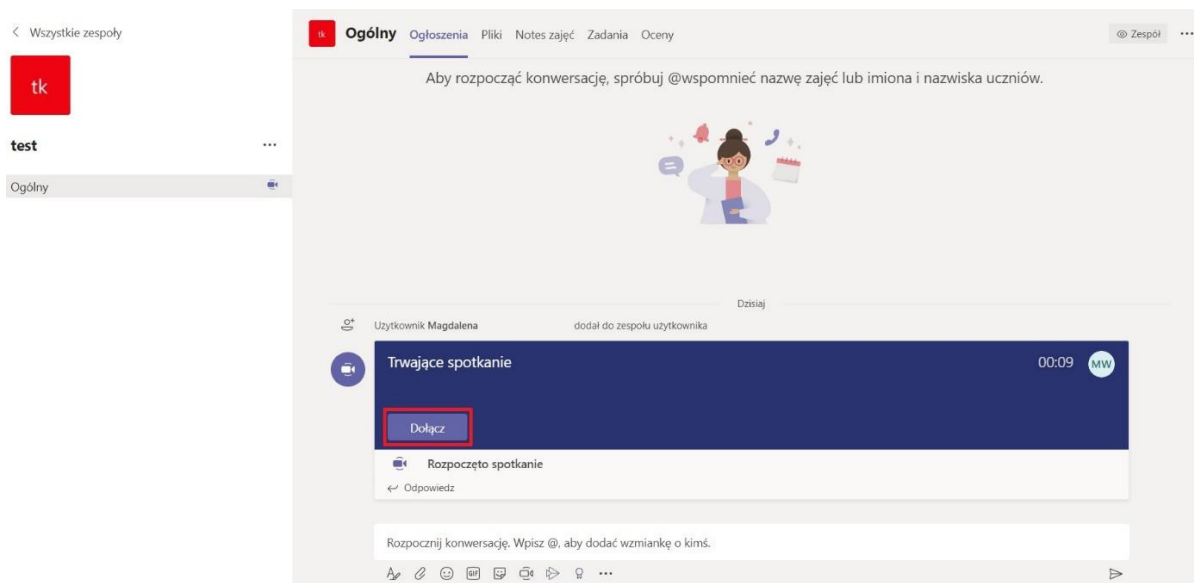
< Wszystkie zespoły

tk

test ...

Ogólny

tk Ogólny Ogłoszenia Pliki Notes zajęć Zadania Oceny

Zespół ...

Aby rozpocząć konwersację, spróbuj @wspomnieć nazwę zajęć lub imiona i nazwiska uczniów.

Dzisiaj

Użytkownik Magdalena dodał do zespołu użytkownika

Trwające spotkanie

00:09 MW

Dołącz

Rozpoczęto spotkanie

← Odpowiedz

Rozpocznij konwersację. Wpisz @, aby dodać wzmiankę o kimś.

GIF ...